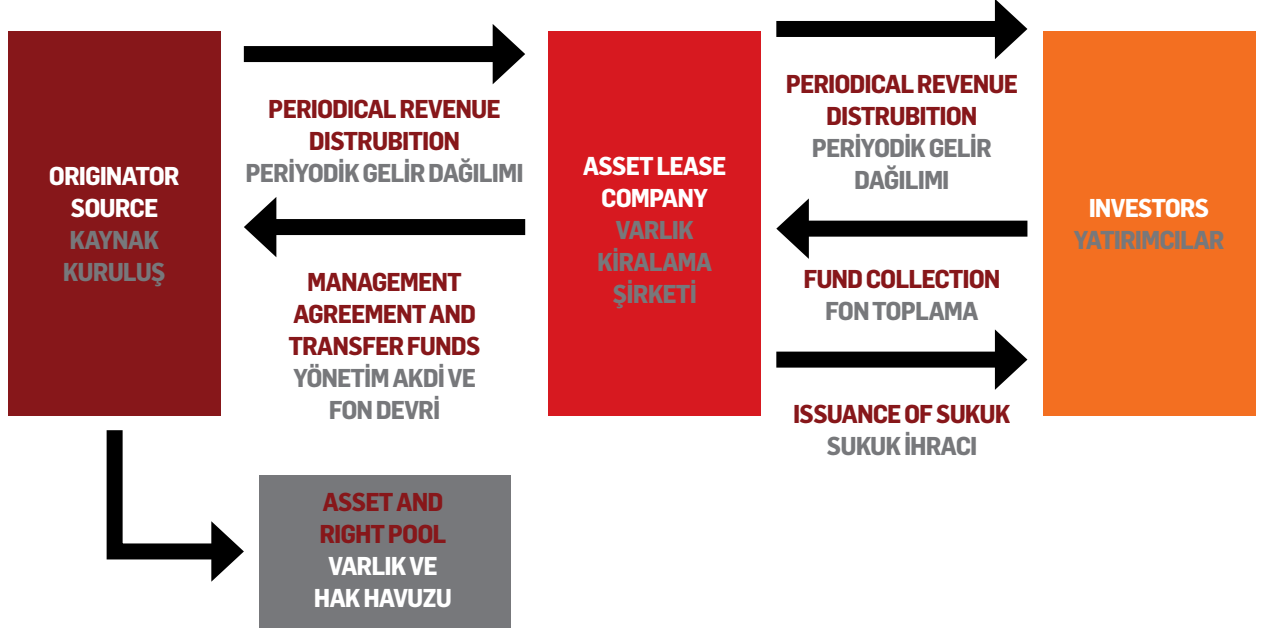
ORIGINATOR SOURCE
KAYNAK KURULUŞ

PERIODICAL REVENUE DISTRUBITION
PERİYODİK GELİR DAĞILIMI

MANAGEMENT AGREEMENT AND TRANSFER FUNDS
YÖNETİM AKDİ VE FON DEVRİ

ASSET LEASE COMPANY
VARLIK KİRALAMA ŞİRKETİ

PERIODICAL REVENUE DISTRUBITION
PERİYODİK GELİR DAĞILIMI

FUND COLLECTION
FON TOPLAMA

ISSUANCE OF SUKUK
SUKUK İHRACI

INVESTORS
YATIRIMCILAR

ASSET AND RIGHT POOL
VARLIK VE HAK HAVUZU